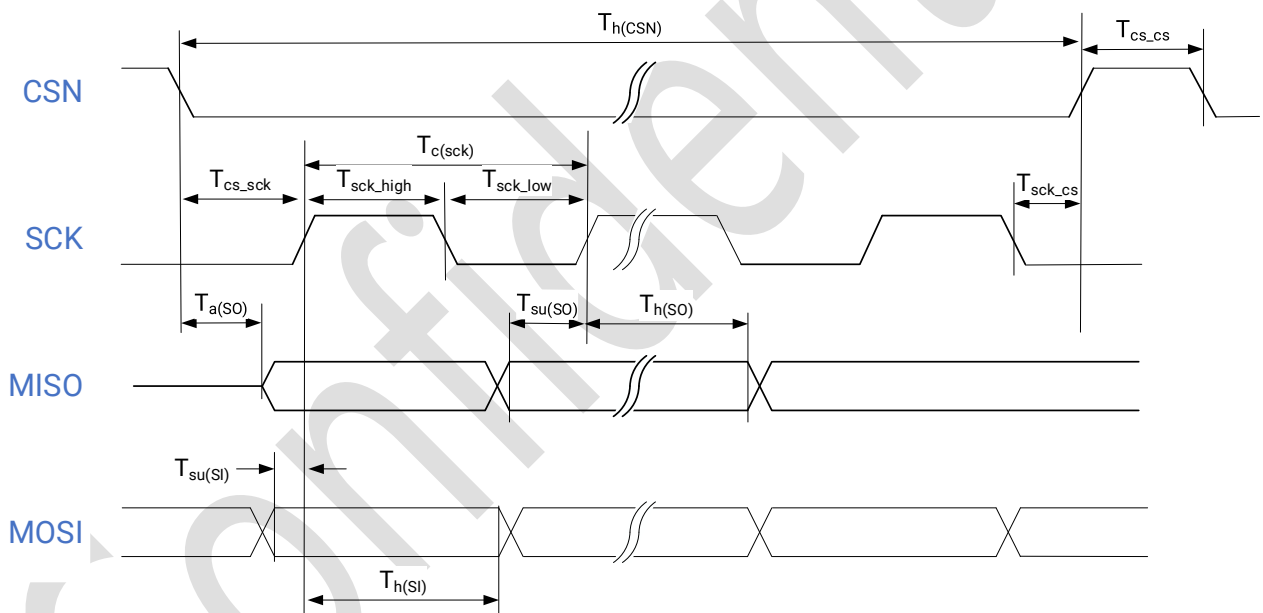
$T_{h(CSN)}$

$T_{cs\_cs}$

CSN

$T_{c(sck)}$

$T_{cs\_sck}$

$T_{sck\_high}$

$T_{sck\_low}$

$T_{sck\_cs}$

SCK

$T_{a(SO)}$

$T_{su(SO)}$

$T_{h(SO)}$

MISO

$T_{su(SI)}$

MOSI

$T_{h(SI)}$

Confidential